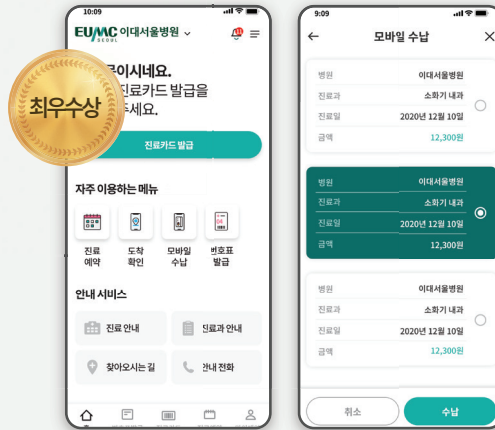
10:09

EUMC SEOUL 이대서울병원

최우수상

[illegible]이시네요.
진료카드 발급을
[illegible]세요.

진료카드 발급

자주 이용하는 메뉴

진료 예약

도착 확인

모바일 수납

번호표 발급

안내 서비스

진료 안내

진료과 안내

찾아오시는 길

안내 전화

9:09

모바일 수납

| 병원 | 이대서울병원 |
|---|---|
| 진료과 | 소화기 내과 |
| 진료일 | 2020년 12월 10일 |
| 금액 | 12,300원 |

| 병원 | 이대서울병원 |
|---|---|
| 진료과 | 소화기 내과 |
| 진료일 | 2020년 12월 10일 |
| 금액 | 12,300원 |

| 병원 | 이대서울병원 |
|---|---|
| 진료과 | 소화기 내과 |
| 진료일 | 2020년 12월 10일 |
| 금액 | 12,300원 |

취소

수납